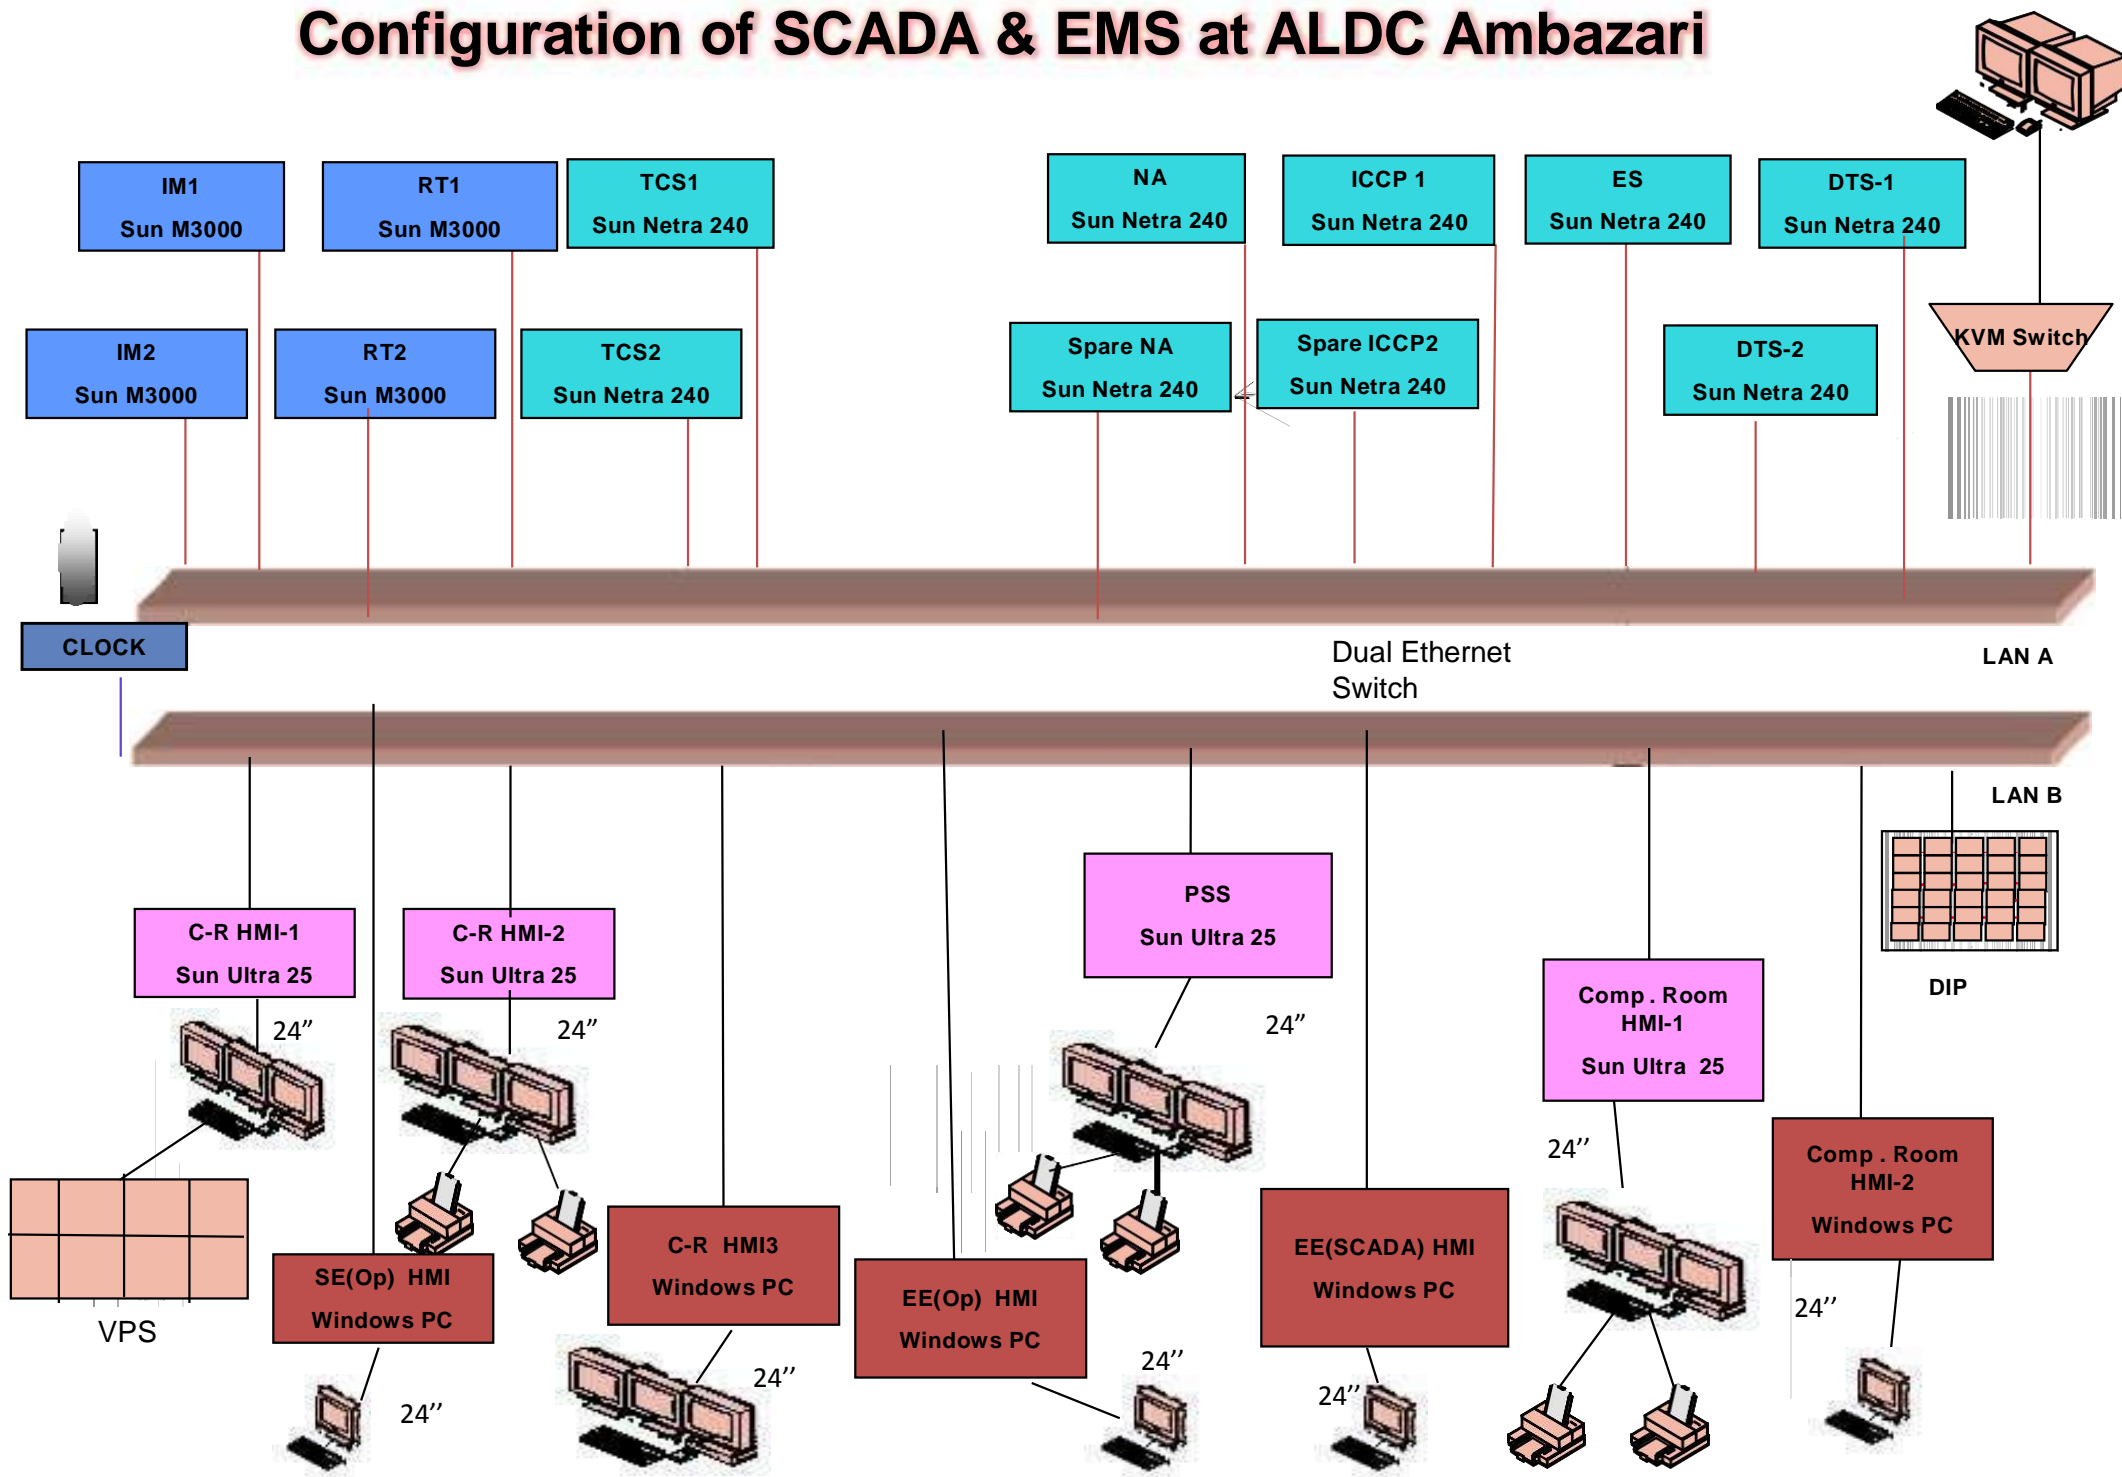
Configuration of SCADA & EMS at ALDC Ambazari

IM1
Sun M3000

RT1
Sun M3000

TCS1
Sun Netra 240

NA
Sun Netra 240

ICCP 1
Sun Netra 240

ES
Sun Netra 240

DTS-1
Sun Netra 240

IM2
Sun M3000

RT2
Sun M3000

TCS2
Sun Netra 240

Spare NA
Sun Netra 240

Spare ICCP2
Sun Netra 240

DTS-2
Sun Netra 240

KVM Switch

CLOCK

Dual Ethernet Switch

LAN A

LAN B

PSS
Sun Ultra 25

C-R HMI-1
Sun Ultra 25

C-R HMI-2
Sun Ultra 25

DIP

Comp . Room
HMI-1
Sun Ultra 25

24"

24"

24"

24"

Comp . Room
HMI-2
Windows PC

VPS

SE(Op) HMI
Windows PC

C-R HMI3
Windows PC

EE(Op) HMI
Windows PC

EE(SCADA) HMI
Windows PC

24"

24"

24"

24"

24"